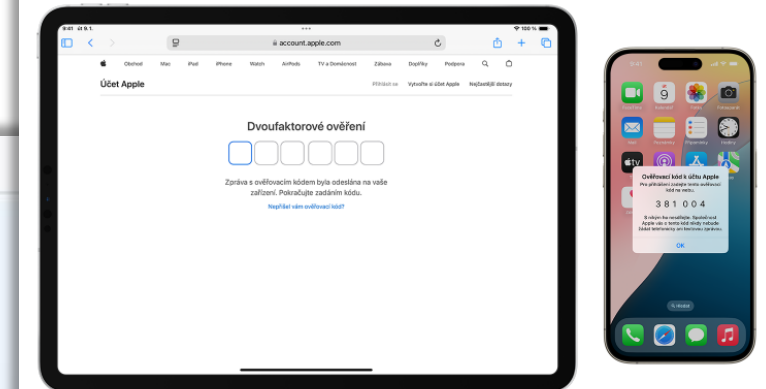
9:41 út 9. 1.

100 %

account.apple.com

Obchod Mac iPad iPhone Watch AirPods TV a Domácnost Zábava Doplňky Podpora

Účet Apple

Přihlásit se Vytvořte si účet Apple Nejčastější dotazy

Dvoufaktorové ověření

Zpráva s ověřovacím kódem byla odeslána na vaše zařízení. Pokračujte zadáním kódu.

Nepřišel vám ověřovací kód?

9

Ověřovací kód k účtu Apple

Pro přihlášení zadejte tento ověřovací kód na webu.

381 004

S nikým ho nesdílejte. Společnost Apple vás o tento kód nikdy nebude žádat telefonicky ani textovou zprávou.

OK

Hledat